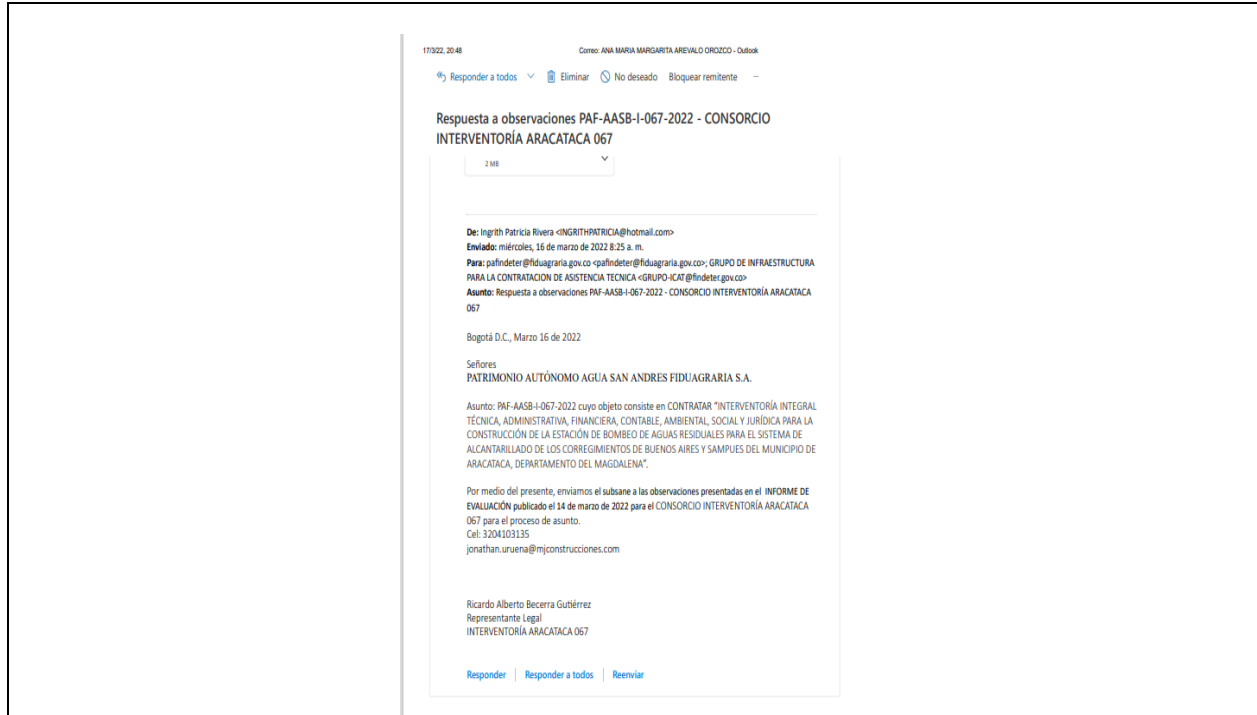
17/3/22, 20:48 Correo: ANA MARIA MARGARITA AREVALO OROZCO - Outlook

Responder a todos Eliminar No deseado Bloquear remitente ···

Respuesta a observaciones PAF-AASB-I-067-2022 - CONSORCIO INTERVENTORÍA ARACATACA 067

2 MB

De: Ingrith Patricia Rivera <INGRITHPATRICIA@hotmail.com>
Enviado: miércoles, 16 de marzo de 2022 8:25 a. m.
Para: pafindeter@fiduagraria.gov.co <pafindeter@fiduagraria.gov.co>; GRUPO DE INFRAESTRUCTURA PARA LA CONTRATACION DE ASISTENCIA TECNICA <GRUPO-ICAT@findeter.gov.co>
Asunto: Respuesta a observaciones PAF-AASB-I-067-2022 - CONSORCIO INTERVENTORÍA ARACATACA 067

Bogotá D.C., Marzo 16 de 2022

Señores
PATRIMONIO AUTÓNOMO AGUA SAN ANDRES FIDUAGRARIA S.A.

Asunto: PAF-AASB-I-067-2022 cuyo objeto consiste en CONTRATAR "INTERVENTORÍA INTEGRAL TÉCNICA, ADMINISTRATIVA, FINANCIERA, CONTABLE, AMBIENTAL, SOCIAL Y JURÍDICA PARA LA CONSTRUCCIÓN DE LA ESTACIÓN DE BOMBEO DE AGUAS RESIDUALES PARA EL SISTEMA DE ALCANTARILLADO DE LOS CORREGIMIENTOS DE BUENOS AIRES Y SAMPUES DEL MUNICIPIO DE ARACATACA, DEPARTAMENTO DEL MAGDALENA".

Por medio del presente, enviamos el subsane a las observaciones presentadas en el INFORME DE EVALUACIÓN publicado el 14 de marzo de 2022 para el CONSORCIO INTERVENTORÍA ARACATACA 067 para el proceso de asunto.
Cel: 3204103135
jonathan.uruena@mjconstrucciones.com

Ricardo Alberto Becerra Gutiérrez
Representante Legal
INTERVENTORÍA ARACATACA 067

Responder | Responder a todos | Reenviar